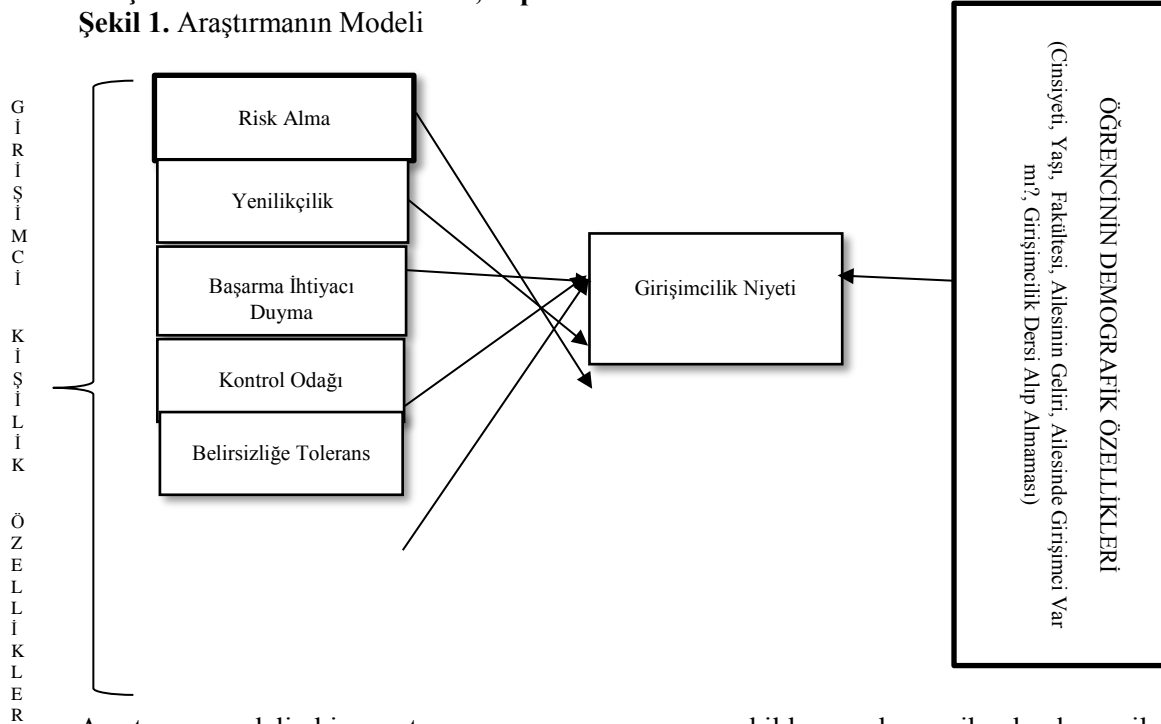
**Şekil 1.** Araştırmanın Modeli

G İ R İ Ş İ M C İ K İ Ş İ L İ K Ö Z E L L İ K L E R

Risk Alma

Yenilikçilik

Başarma İhtiyacı Duyma

Kontrol Odağı

Belirsizliğe Tolerans

Girişimcilik Niyeti

ÖĞRENCİNİN DEMOGRAFİK ÖZELLİKLERİ
(Cinsiyeti, Yaşı, Fakültesi, Ailesinin Geliri, Ailesinde Girişimci Var mı?, Girişimcilik Dersi Alıp Almaması)

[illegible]